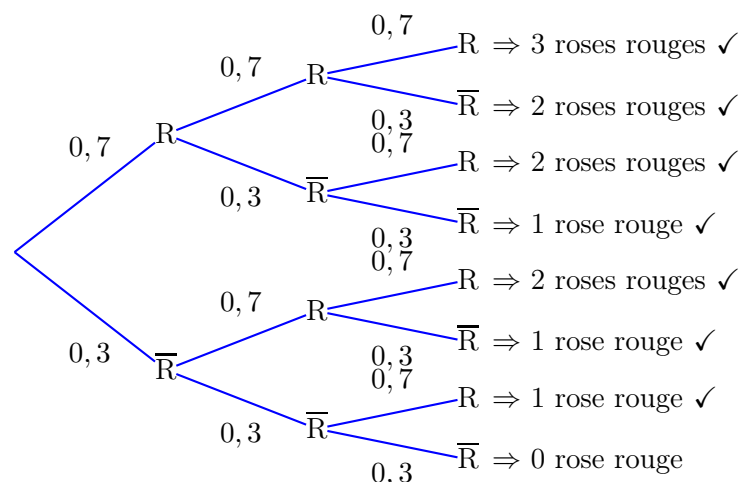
0,7
0,7
$R \Rightarrow$ 3 roses rouges ✓
0,7
R
0,3
$\overline{R} \Rightarrow$ 2 roses rouges ✓
R
0,7
$R \Rightarrow$ 2 roses rouges ✓
0,3
$\overline{R}$
0,3
$\overline{R} \Rightarrow$ 1 rose rouge ✓
0,7
0,7
$R \Rightarrow$ 2 roses rouges ✓
R
0,3
$\overline{R}$
0,3
$\overline{R} \Rightarrow$ 1 rose rouge ✓
0,7
$R \Rightarrow$ 1 rose rouge ✓
0,3
$\overline{R}$
0,3
$\overline{R} \Rightarrow$ 0 rose rouge